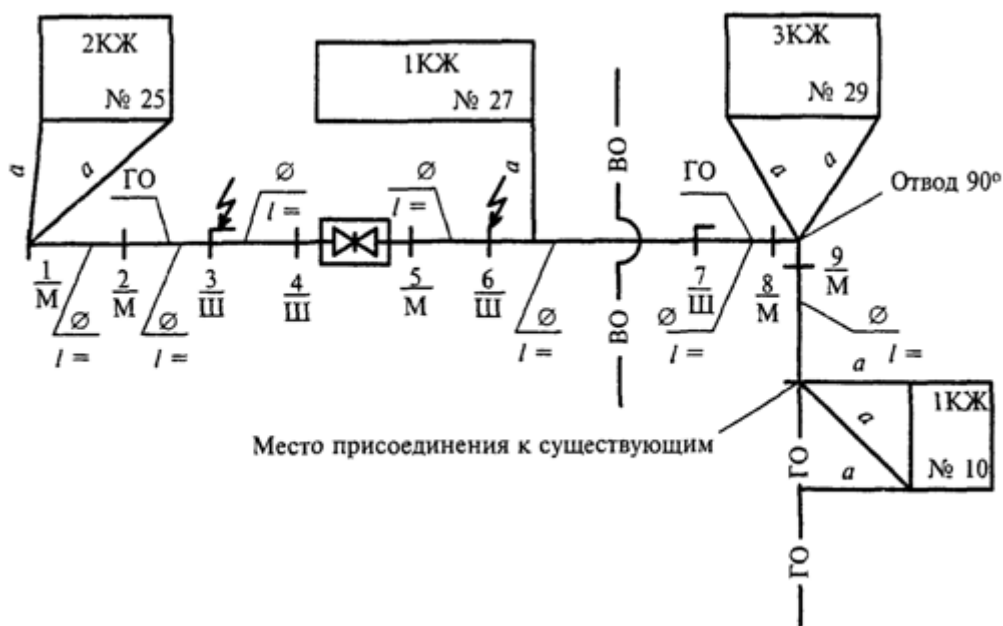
2КЖ
№ 25
1КЖ
№ 27
3КЖ
№ 29
a
a
ГО
∅
$l =$
∅
$l =$
a
ВО
ГО
a
a
Отвод 90°
$\frac{1}{М}$
∅
$l =$
$\frac{2}{М}$
∅
$l =$
$\frac{3}{Ш}$
$\frac{4}{Ш}$
$\frac{5}{М}$
$\frac{6}{Ш}$
∅
$l =$
ВО
∅
$\frac{7}{Ш}$
$l =$
$\frac{8}{М}$
$\frac{9}{М}$
∅
a
$l =$
1КЖ
a
a
№ 10
Место присоединения к существующим
ГО
ГО